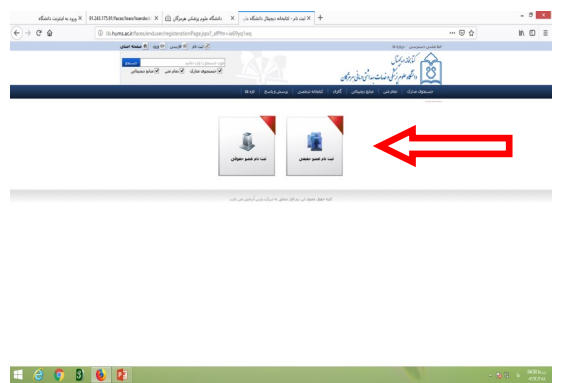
ورود به اینترنت دانشگاه ×   91.243.175.81/faces/home/homdecr ×   دانشگاه علوم پزشکی هرمزگان ×   ثبت نام - کتابخانه دیجیتال دانشگاه ×   +

lib.hums.ac.ir/faces/enduser/registerationPage.jspx?_afrWindowId=...

ثبت نام   فارسی   ورود   صفحه اصلی

کتابخانه دیجیتال
دانشگاه علوم پزشکی و خدمات بهداشتی درمانی هرمزگان

جستجو   جستجوی مدارک   منابع متنی   منابع دیجیتالی

جستجوی مدارک   کتابخانه دیجیتال   گالری   کتابخانه تخصصی   پرسش و پاسخ   درباره ما

ثبت نام عضو حقیقی   ثبت نام عضو حقوقی

کلیه حقوق متعلق به سازمان متعلق به شرکت پارس آذرخش می باشد